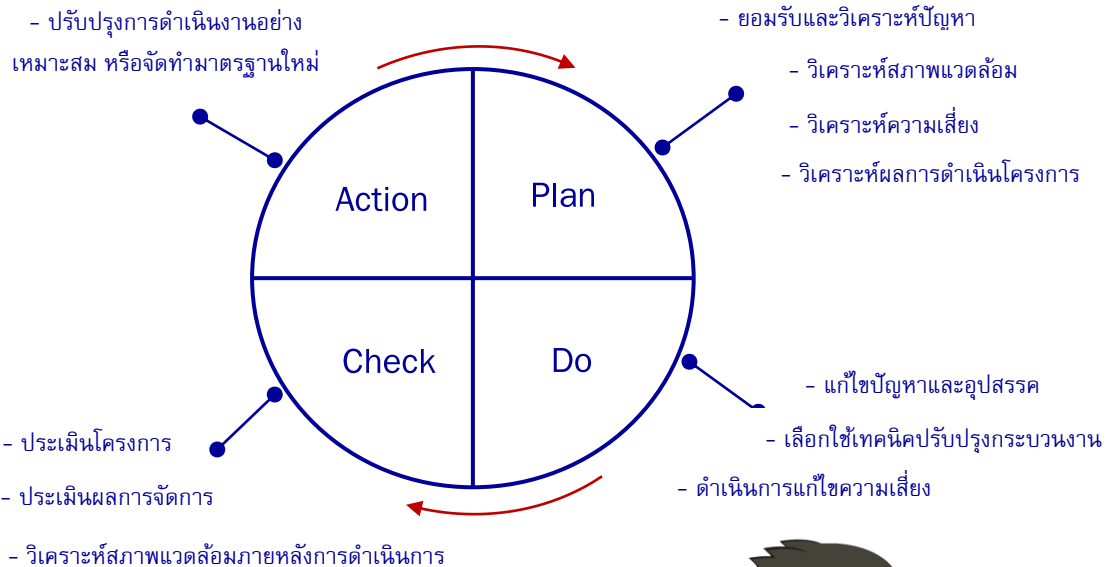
- ปรับปรุงการดำเนินงานอย่างเหมาะสม หรือจัดทำมาตรฐานใหม่

- ยอมรับและวิเคราะห์ปัญหา

- วิเคราะห์สภาพแวดล้อม

- วิเคราะห์ความเสี่ยง

- วิเคราะห์ผลการดำเนินโครงการ

Action

Plan

Check

Do

- แก้ไขปัญหาและอุปสรรค

- เลือกใช้เทคนิคปรับปรุงกระบวนงาน

- ดำเนินการแก้ไขความเสี่ยง

- ประเมินโครงการ

- ประเมินผลการจัดการ

- วิเคราะห์สภาพแวดล้อมภายหลังการดำเนินการ